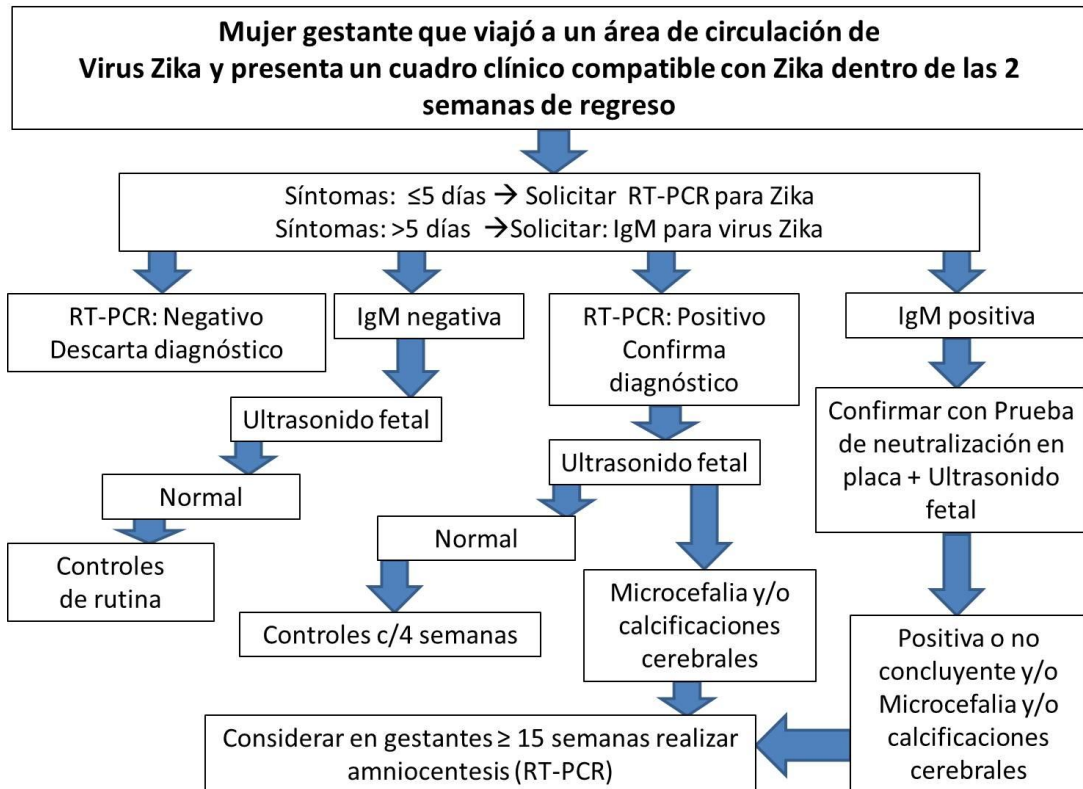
Mujer gestante que viajó a un área de circulación de Virus Zika y presenta un cuadro clínico compatible con Zika dentro de las 2 semanas de regreso

Síntomas: $\leq$5 días → Solicitar RT-PCR para Zika
Síntomas: >5 días →Solicitar: IgM para virus Zika

RT-PCR: Negativo Descarta diagnóstico

IgM negativa

Ultrasonido fetal

Normal

Controles de rutina

RT-PCR: Positivo Confirma diagnóstico

Ultrasonido fetal

Normal

Controles c/4 semanas

Microcefalia y/o calcificaciones cerebrales

IgM positiva

Confirmar con Prueba de neutralización en placa + Ultrasonido fetal

Positiva o no concluyente y/o Microcefalia y/o calcificaciones cerebrales

Considerar en gestantes $\geq$ 15 semanas realizar amniocentesis (RT-PCR)